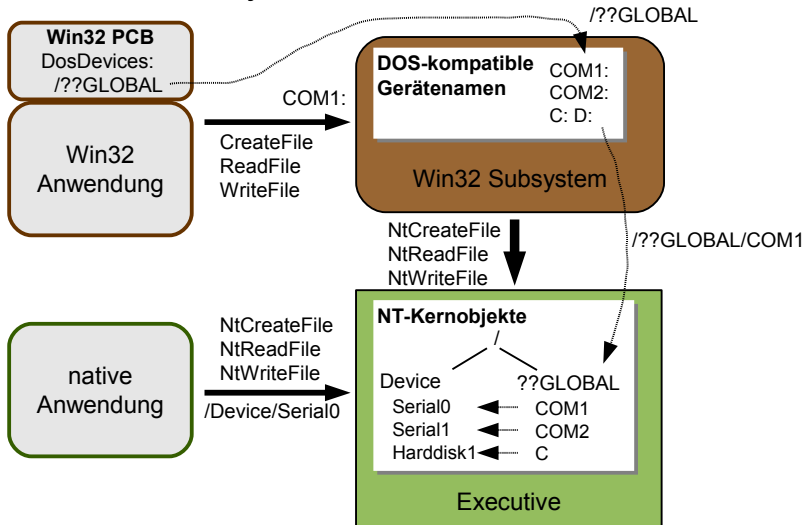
Win32 PCB
DosDevices:
/??GLOBAL

/??GLOBAL

DOS-kompatible Gerätenamen

COM1:
COM2:
C: D:

COM1:

Win32 Anwendung

CreateFile
ReadFile
WriteFile

Win32 Subsystem

NtCreateFile
NtReadFile
NtWriteFile

/??GLOBAL/COM1

native Anwendung

NtCreateFile
NtReadFile
NtWriteFile

/Device/Serial0

NT-Kernobjekte

/

Device
Serial0
Serial1
Harddisk1

??GLOBAL
COM1
COM2
C

Executive